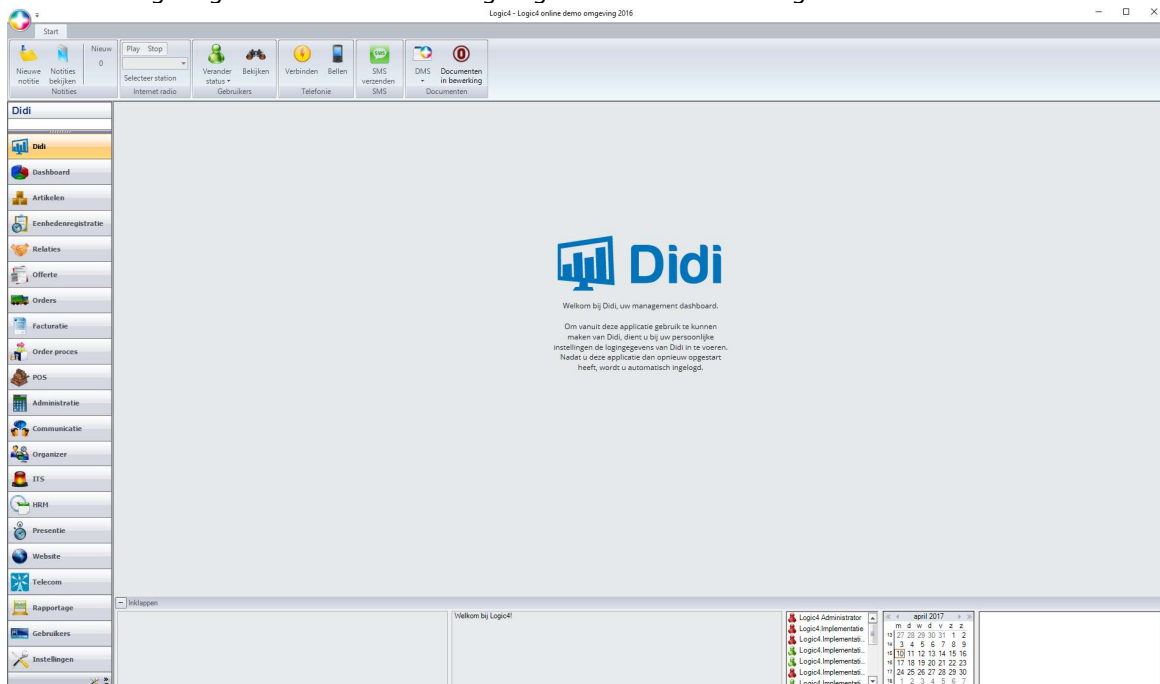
Logic4 - Logic4 online demo omgeving 2016

Start

Nieuwe notitie
Notities bekijken
Nieuw 0
Notities

Play Stop
Selecteer station
Internet radio

Verander status
Bekijken
Gebruikers

Verbinden
Bellen
Telefonie

SMS verzenden
SMS

DMS
Documenten in bewerking
Documenten

Didi

Didi
Dashboard
Artikelen
Eenhedenregistratie
Relaties
Offerte
Orders
Facturatie
Order proces
POS
Administratie
Communicatie
Organizer
ITS
HRM
Presentie
Website
Telecom
Rapportage
Gebruikers
Instellingen

Didi

Welkom bij Didi, uw management dashboard.

Om vanuit deze applicatie gebruik te kunnen maken van Didi, dient u bij uw persoonlijke instellingen de logingegevens van Didi in te voeren. Nadat u deze applicatie dan opnieuw opgestart heeft, wordt u automatisch ingelogd.

Inklappen

Welkom bij Logic4!

Logic4 Administrator
Logic4.Implementatie
Logic4.Implementati...
Logic4.Implementati...
Logic4.Implementati...
Logic4.Implementati...
Logic4.Implementati...
Logic4.Implementati...

april 2017
| | m | d | w | d | v | z | z |
|---|---|---|---|---|---|---|---|
| 13 | 27 | 28 | 29 | 30 | 31 | 1 | 2 |
| 14 | 3 | 4 | 5 | 6 | 7 | 8 | 9 |
| 15 | 10 | 11 | 12 | 13 | 14 | 15 | 16 |
| 16 | 17 | 18 | 19 | 20 | 21 | 22 | 23 |
| 17 | 24 | 25 | 26 | 27 | 28 | 29 | 30 |
| 18 | 1 | 2 | 3 | 4 | 5 | 6 | 7 |